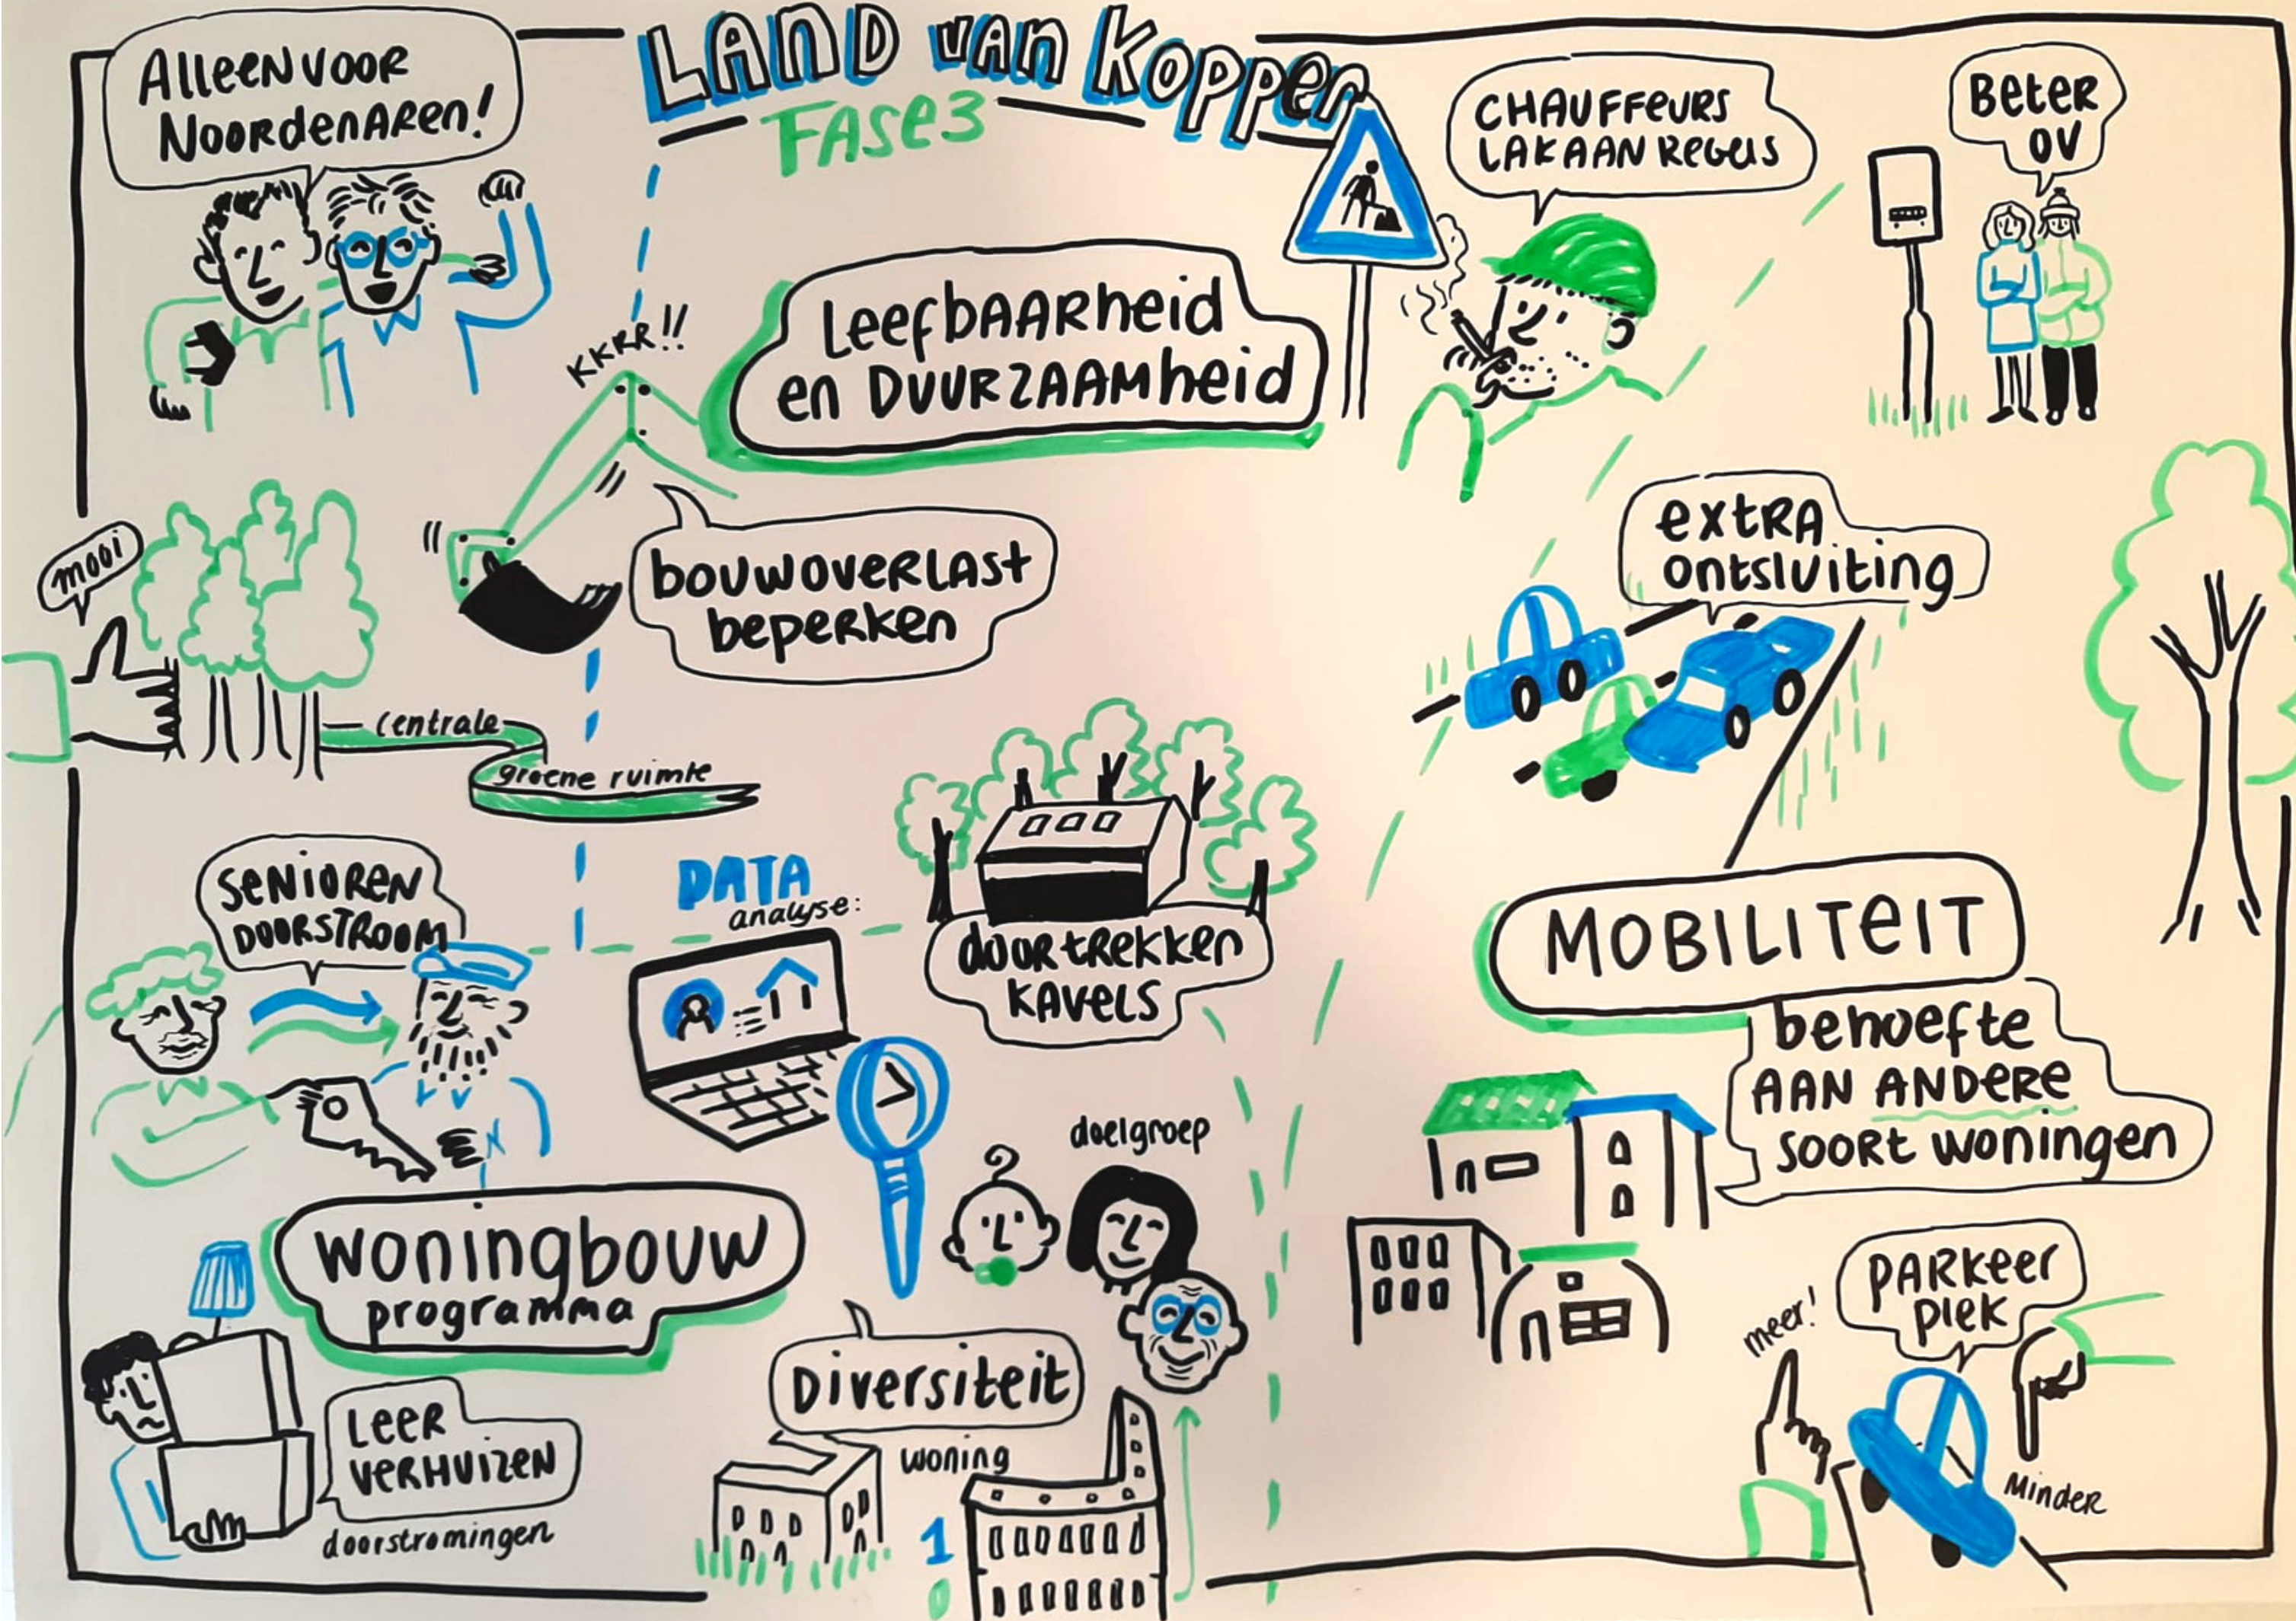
LAND van Koppen
Fase 3

Alleen voor Noordenaren!

Chauffeurs lak aan regels

Beter OV

KKRR!!

Leefbaarheid en duurzaamheid

mooi

bouwoverlast beperken

extra ontsluiting

centrale groene ruimte

Senioren doorstroom

DATA analyse:

doortrekken kavels

MOBILITEIT

behoefte aan andere soort woningen

doelgroep

woningbouw programma

Leer verhuizen

doorstromingen

Diversiteit

woning

1
0

meer!

parkeer plek

minder